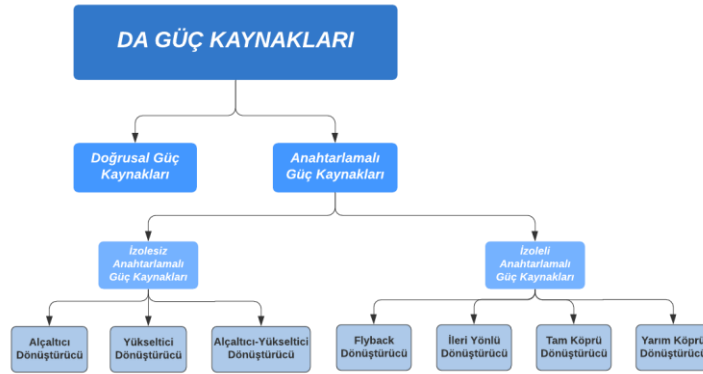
DA GÜÇ KAYNAKLARI

Doğrusal Güç Kaynakları

Anahtarlamalı Güç Kaynakları

İzolesiz Anahtarlamalı Güç Kaynakları

İzoleli Anahtarlamalı Güç Kaynakları

Alçaltıcı Dönüştürücü

Yükseltici Dönüştürücü

Alçaltıcı-Yükseltici Dönüştürücü

Flyback Dönüştürücü

İleri Yönlü Dönüştürücü

Tam Köprü Dönüştürücü

Yarım Köprü Dönüştürücü